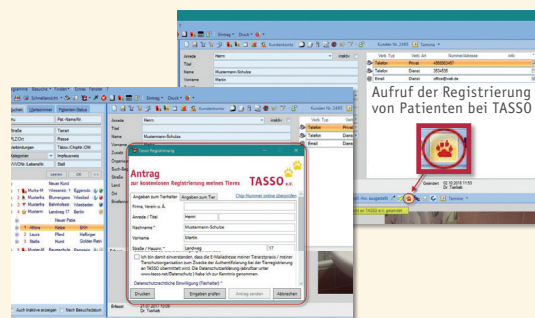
Aufruf der Registrierung von Patienten bei TASSO

Antrag
zur kostenlosen Registrierung meines Tieres

TASSO e.V.

TASSO Registrierung

Angaben zum Tierhalter
Angaben zum Tier

Anrede / Titel
Nachname *
Mustermann-Schulze
Vorname
Martin
Straße / Hausnr. *
Landweg
17

Ich bin damit einverstanden, dass die E-Mailadresse meiner Tierarztpraxis / meiner Tierschutzorganisation zum Zwecke der Authentifizierung bei der Tierregistrierung an TASSO übermittelt wird. Die Datenschutzerklärung (abrufbar unter www.tasso.net/Datenschutz) habe ich zur Kenntnis genommen.

Drucken
Eingaben prüfen
Antrag senden
Abbrechen

Kundennr.
Kunden Nr. 2495
Anrede
Herrn
Titel
Name
Mustermann-Schulze
Vorname
Martin
Telefon
Privat
Email
Dienst
Pat.-Name/Nr.
Tierart
Rasse
Tätow./Chip-Nr.
Geburtsdatum
Kategorien
Stall
Muster
Heine
Pit-Ralf
Ranger
Paula
Lili
Bello
Golden Retr